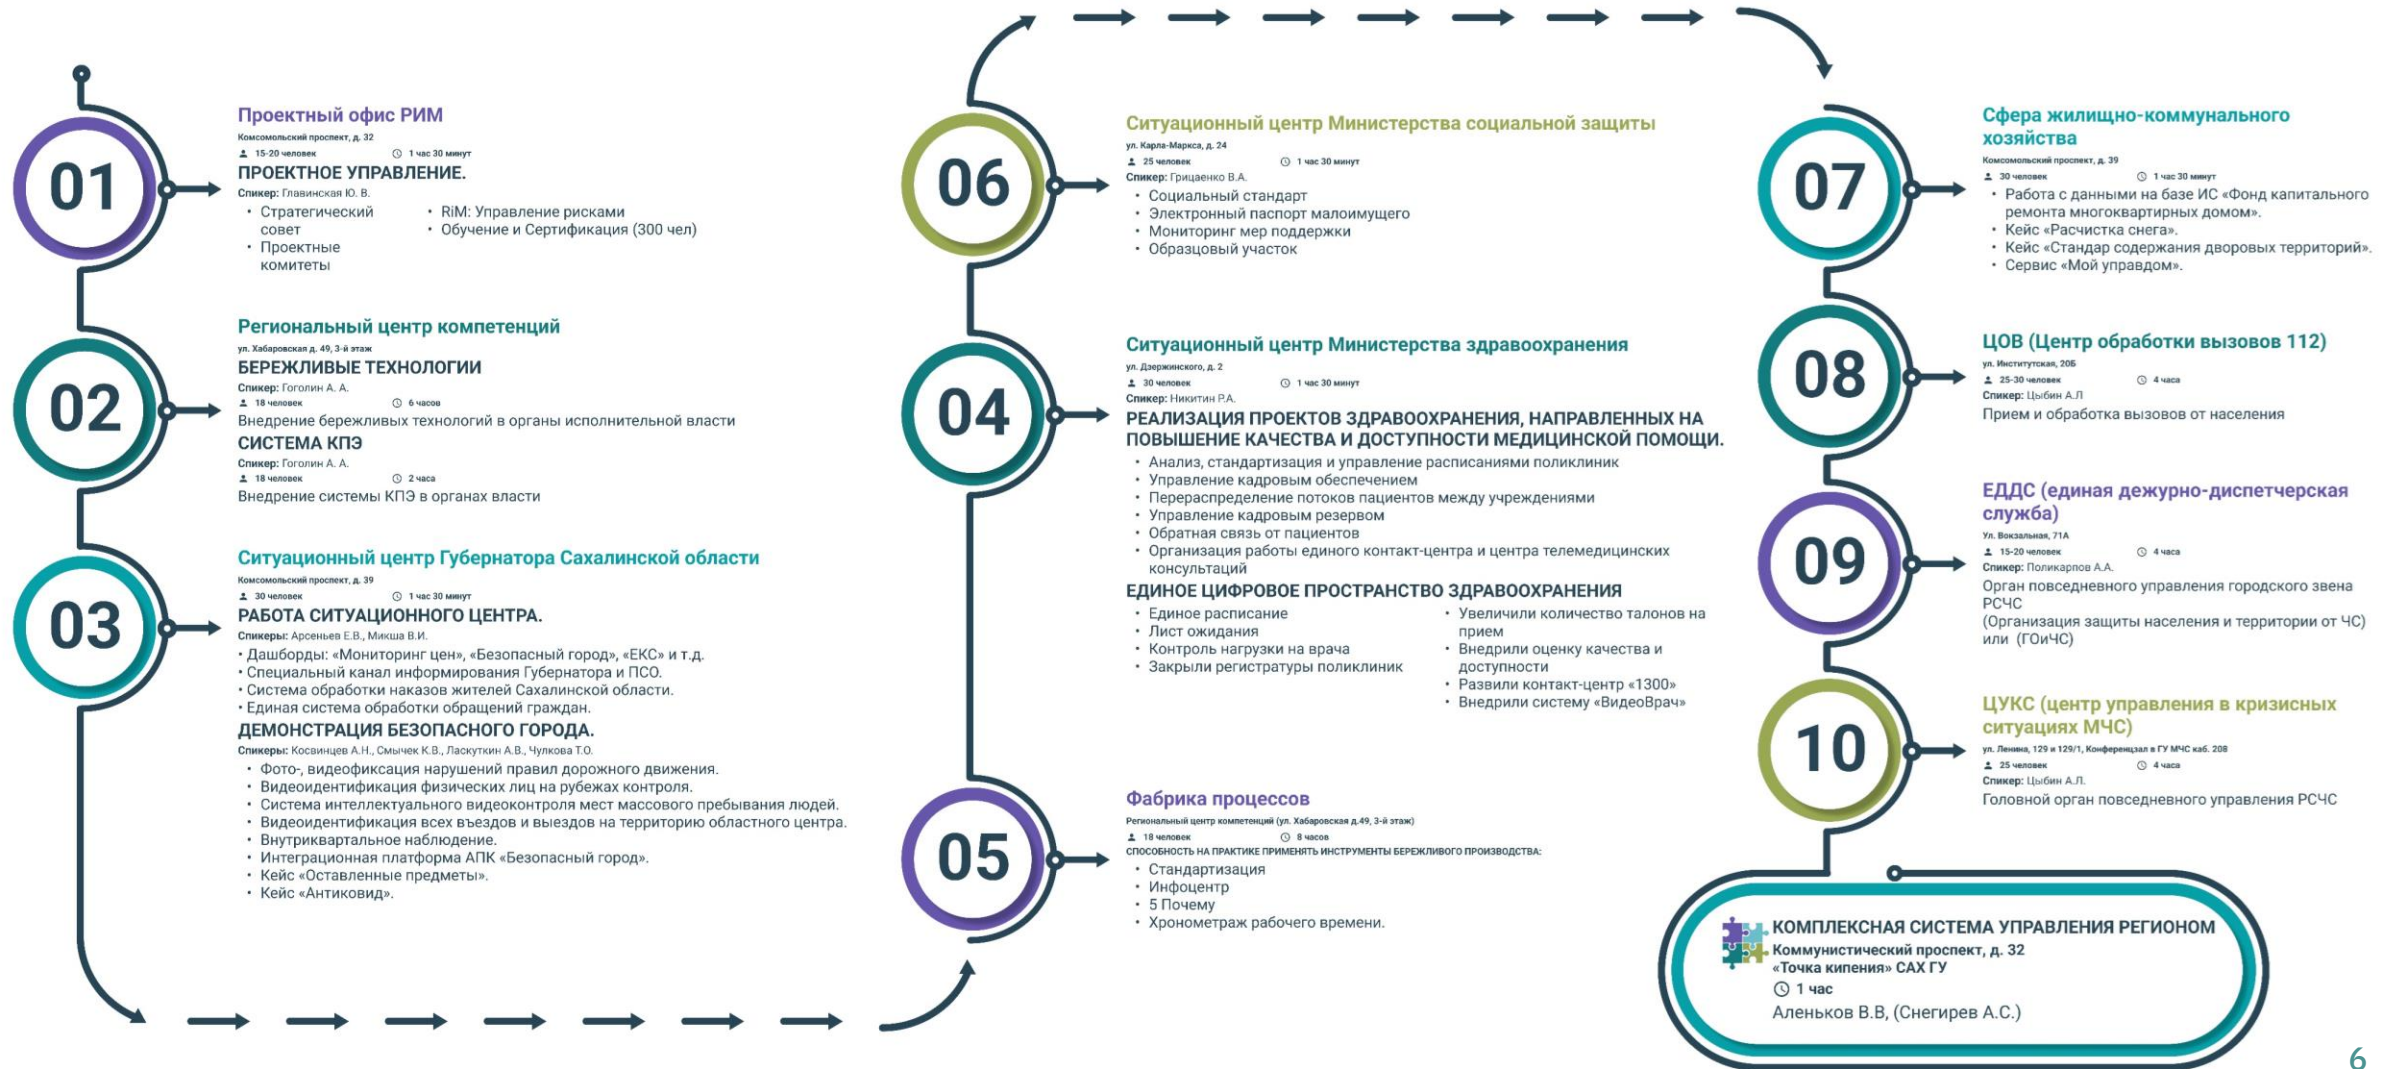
01

Проектный офис РИМ
Комсомольский проспект, д. 32
15-20 человек 1 час 30 минут
ПРОЕКТНОЕ УПРАВЛЕНИЕ.
Спикер: Главинская Ю. В.
• Стратегический совет
• Проектные комитеты
• RiM: Управление рисками
• Обучение и Сертификация (300 чел)

02

Региональный центр компетенций
ул. Хабаровская д. 49, 3-й этаж
БЕРЕЖЛИВЫЕ ТЕХНОЛОГИИ
Спикер: Гоголин А. А.
18 человек 6 часов
Внедрение бережливых технологий в органы исполнительной власти
СИСТЕМА КПЭ
Спикер: Гоголин А. А.
18 человек 2 часа
Внедрение системы КПЭ в органах власти

03

Ситуационный центр Губернатора Сахалинской области
Комсомольский проспект, д. 39
30 человек 1 час 30 минут
РАБОТА СИТУАЦИОННОГО ЦЕНТРА.
Спикеры: Арсеньев Е.В., Микша В.И.
• Дашборды: «Мониторинг цен», «Безопасный город», «ЕКС» и т.д.
• Специальный канал информирования Губернатора и ПСО.
• Система обработки наказов жителей Сахалинской области.
• Единая система обработки обращений граждан.
ДЕМОНСТРАЦИЯ БЕЗОПАСНОГО ГОРОДА.
Спикеры: Косвинцев А.Н., Смычек К.В., Ласкуткин А.В., Чулкова Т.О.
• Фото-, видеофиксация нарушений правил дорожного движения.
• Видеоидентификация физических лиц на рубежах контроля.
• Система интеллектуального видеоконтроля мест массового пребывания людей.
• Видеоидентификация всех въездов и выездов на территорию областного центра.
• Внутриквартальное наблюдение.
• Интеграционная платформа АПК «Безопасный город».
• Кейс «Оставленные предметы».
• Кейс «Антиковид».

06

Ситуационный центр Министерства социальной защиты
ул. Карла-Маркса, д. 24
25 человек 1 час 30 минут
Спикер: Грищенко В.А.
• Социальный стандарт
• Электронный паспорт малоимущего
• Мониторинг мер поддержки
• Образцовый участок

04

Ситуационный центр Министерства здравоохранения
ул. Дзержинского, д. 2
30 человек 1 час 30 минут
Спикер: Никитин Р.А.
РЕАЛИЗАЦИЯ ПРОЕКТОВ ЗДРАВООХРАНЕНИЯ, НАПРАВЛЕННЫХ НА ПОВЫШЕНИЕ КАЧЕСТВА И ДОСТУПНОСТИ МЕДИЦИНСКОЙ ПОМОЩИ.
• Анализ, стандартизация и управление расписаниями поликлиник
• Управление кадровым обеспечением
• Перераспределение потоков пациентов между учреждениями
• Управление кадровым резервом
• Обратная связь от пациентов
• Организация работы единого контакт-центра и центра телемедицинских консультаций
ЕДИНОЕ ЦИФРОВОЕ ПРОСТРАНСТВО ЗДРАВООХРАНЕНИЯ
• Единое расписание
• Лист ожидания
• Контроль нагрузки на врача
• Закрыли регистратуры поликлиник
• Увеличили количество талонов на прием
• Внедрили оценку качества и доступности
• Развили контакт-центр «1300»
• Внедрили систему «ВидеоВрач»

05

Фабрика процессов
Региональный центр компетенций (ул. Хабаровская д.49, 3-й этаж)
18 человек 8 часов
СПОСОБНОСТЬ НА ПРАКТИКЕ ПРИМЕНЯТЬ ИНСТРУМЕНТЫ БЕРЕЖЛИВОГО ПРОИЗВОДСТВА:
• Стандартизация
• Инфоцентр
• 5 Почему
• Хронометраж рабочего времени.

07

Сфера жилищно-коммунального хозяйства
Комсомольский проспект, д. 39
30 человек 1 час 30 минут
• Работа с данными на базе ИС «Фонд капитального ремонта многоквартирных домом».
• Кейс «Расчистка снега».
• Кейс «Стандар содержания дворовых территорий».
• Сервис «Мой управдом».

08

ЦОВ (Центр обработки вызовов 112)
ул. Институтская, 20Б
25-30 человек 4 часа
Спикер: Цыбин А.Л
Прием и обработка вызовов от населения

09

ЕДДС (единая дежурно-диспетчерская служба)
Ул. Вокзальная, 71А
15-20 человек 4 часа
Спикер: Поликарпов А.А.
Орган повседневного управления городского звена РСЧС
(Организация защиты населения и территории от ЧС) или (ГОиЧС)

10

ЦУКС (центр управления в кризисных ситуациях МЧС)
ул. Ленина, 129 и 129/1, Конференцзал в ГУ МЧС каб. 208
25 человек 4 часа
Спикер: Цыбин А.Л.
Головной орган повседневного управления РСЧС

КОМПЛЕКСНАЯ СИСТЕМА УПРАВЛЕНИЯ РЕГИОНОМ
Коммунистический проспект, д. 32
«Точка кипения» САХ ГУ
1 час
Аленьков В.В, (Снегирев А.С.)

6